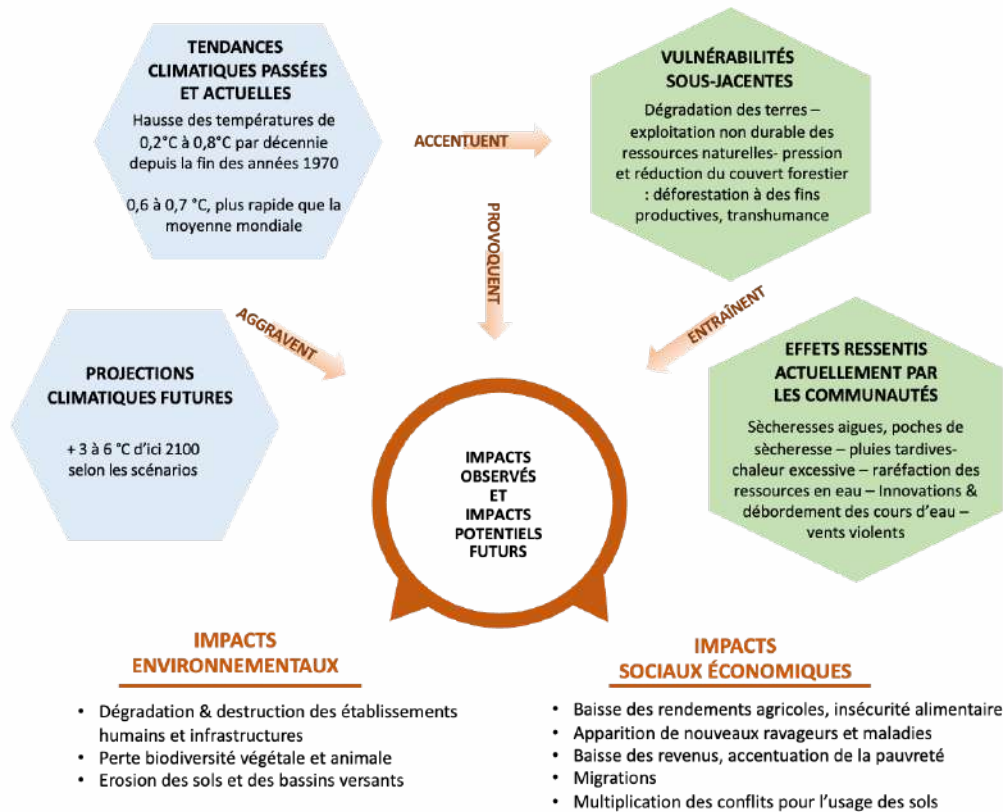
TENDANCES CLIMATIQUES PASSÉES ET ACTUELLES

Hausse des températures de 0,2°C à 0,8°C par décennie depuis la fin des années 1970

0,6 à 0,7 °C, plus rapide que la moyenne mondiale

ACCENTUENT

VULNÉRABILITÉS SOUS-JACENTES

Dégradation des terres – exploitation non durable des ressources naturelles- pression et réduction du couvert forestier : déforestation à des fins productives, transhumance

PROVOQUENT

AGGRAVENT

ENTRAÎNENT

PROJECTIONS CLIMATIQUES FUTURES

+ 3 à 6 °C d'ici 2100 selon les scénarios

EFFETS RESSENTIS ACTUELLEMENT PAR LES COMMUNAUTÉS

Sècheresses aigues, poches de sècheresse – pluies tardives- chaleur excessive – raréfaction des ressources en eau – Innovations & débordement des cours d'eau – vents violents

IMPACTS OBSERVÉS ET IMPACTS POTENTIELS FUTURS

IMPACTS ENVIRONNEMENTAUX

• Dégradation & destruction des établissements humains et infrastructures
• Perte biodiversité végétale et animale
• Erosion des sols et des bassins versants

IMPACTS SOCIAUX ÉCONOMIQUES

• Baisse des rendements agricoles, insécurité alimentaire
• Apparition de nouveaux ravageurs et maladies
• Baisse des revenus, accentuation de la pauvreté
• Migrations
• Multiplication des conflits pour l'usage des sols